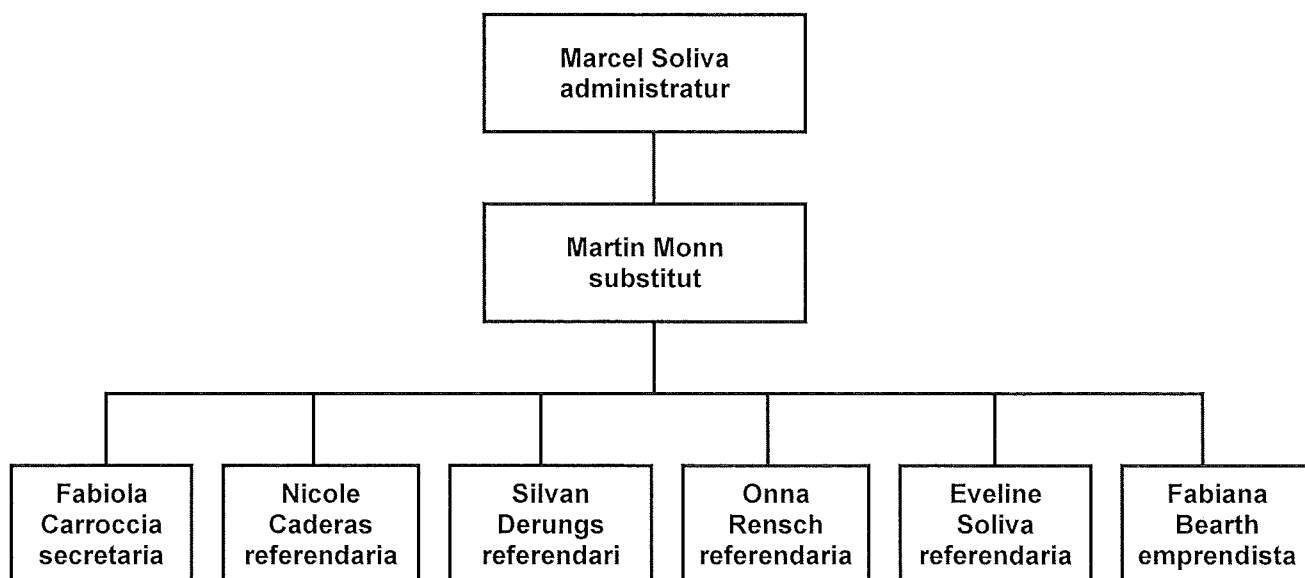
Marcel Soliva
administratur

Martin Monn
substitut

Fabiola
Carroccia
secretaria

Nicole
Caderas
referendaria

Silvan
Derungs
referendari

Onna
Rensch
referendaria

Eveline
Soliva
referendaria

Fabiana
Bearth
emprendista